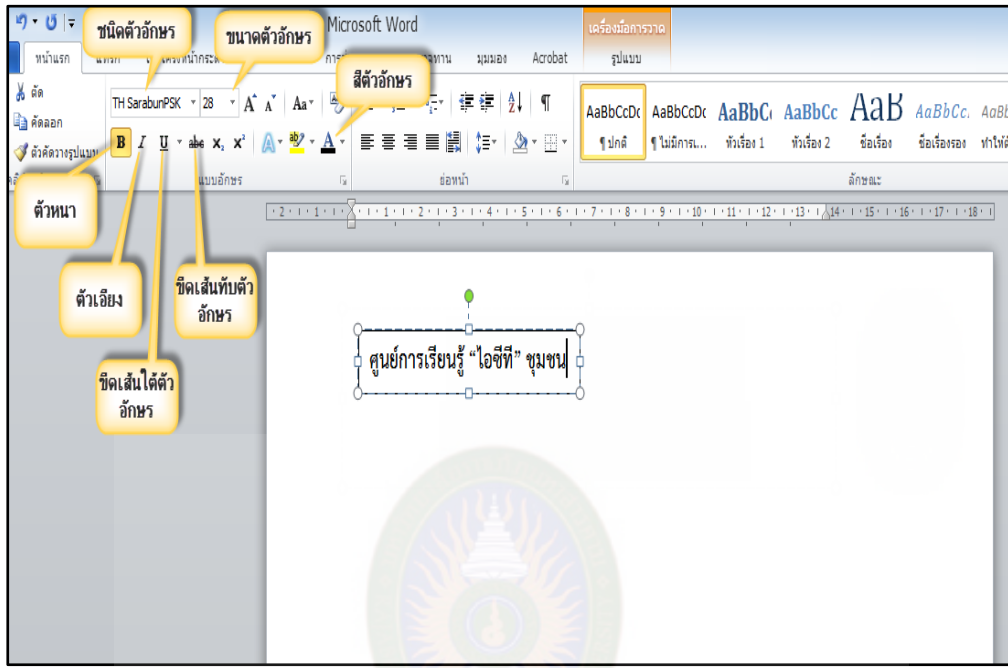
ชนิดตัวอักษร

ขนาดตัวอักษร

Microsoft Word

เครื่องมือการวาด

หน้าแรก

แทรก

เค้าโครงหน้ากระดาษ

การ

ทาน

มุมมอง

Acrobat

รูปแบบ

สีตัวอักษร

ตัด

คัดลอก

ตัวคัดวางรูปแบบ

TH SarabunPSK

28

B

I

U

abc

$x_2$

$x^2$

แบบอักษร

ย่อหน้า

AaBbCcDc

AaBbCcDc

AaBbC

AaBbCc

AaB

AaBbCc.

AaBl

¶ ปกติ

¶ ไม่มีการ...

หัวเรื่อง 1

หัวเรื่อง 2

ชื่อเรื่อง

ชื่อเรื่องรอง

ทำให้

ลักษณะ

ตัวหนา

ตัวเอียง

ขีดเส้นทับตัวอักษร

ขีดเส้นใต้ตัวอักษร

ศูนย์การเรียนรู้ “ไอซีที” ชุมชน

2 1 1 2 3 4 5 6 7 8 9 10 11 12 13 14 15 16 17 18